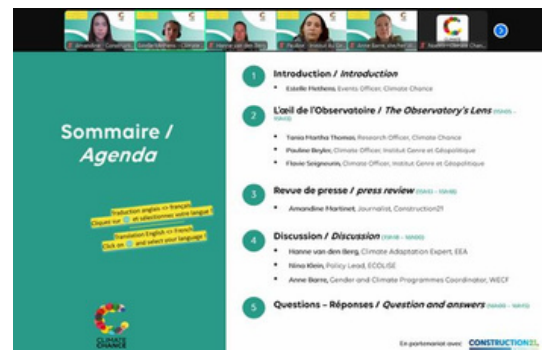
Amandine · Construct | Estelle Methens · Climate | Hanne van den Berg | Pauline · Institut du Ge | Anne Barre, Women E | Nouvelle Climate Chan

Sommaire / Agenda

Traduction anglais <> français
Cliquez sur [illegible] et sélectionnez votre langue !

Translation English <> French
Click on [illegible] and select your language !

CLIMATE CHANCE

1 Introduction / Introduction
• Estelle Methens, Events Officer, Climate Chance

2 L'œil de l'Observatoire / The Observatory's Lens (10h05 – 10h55)
• Tania Martha Thomas, Research Officer, Climate Chance
• Pauline Beyler, Climate Officer, Institut Genre et Géopolitique
• Flavie Seigneurin, Climate Officer, Institut Genre et Géopolitique

3 Revue de presse / press review (10h55 – 11h10)
• Amandine Martinet, Journalist, Construction21

4 Discussion / Discussion (11h10 – 12h00)
• Hanne van den Berg, Climate Adaptation Expert, EEA
• Nina Klein, Policy Lead, ECOLISE
• Anne Barre, Gender and Climate Programmes Coordinator, WECF

5 Questions – Réponses / Question and answers (12h00 – 12h15)

En partenariat avec CONSTRUCTION21